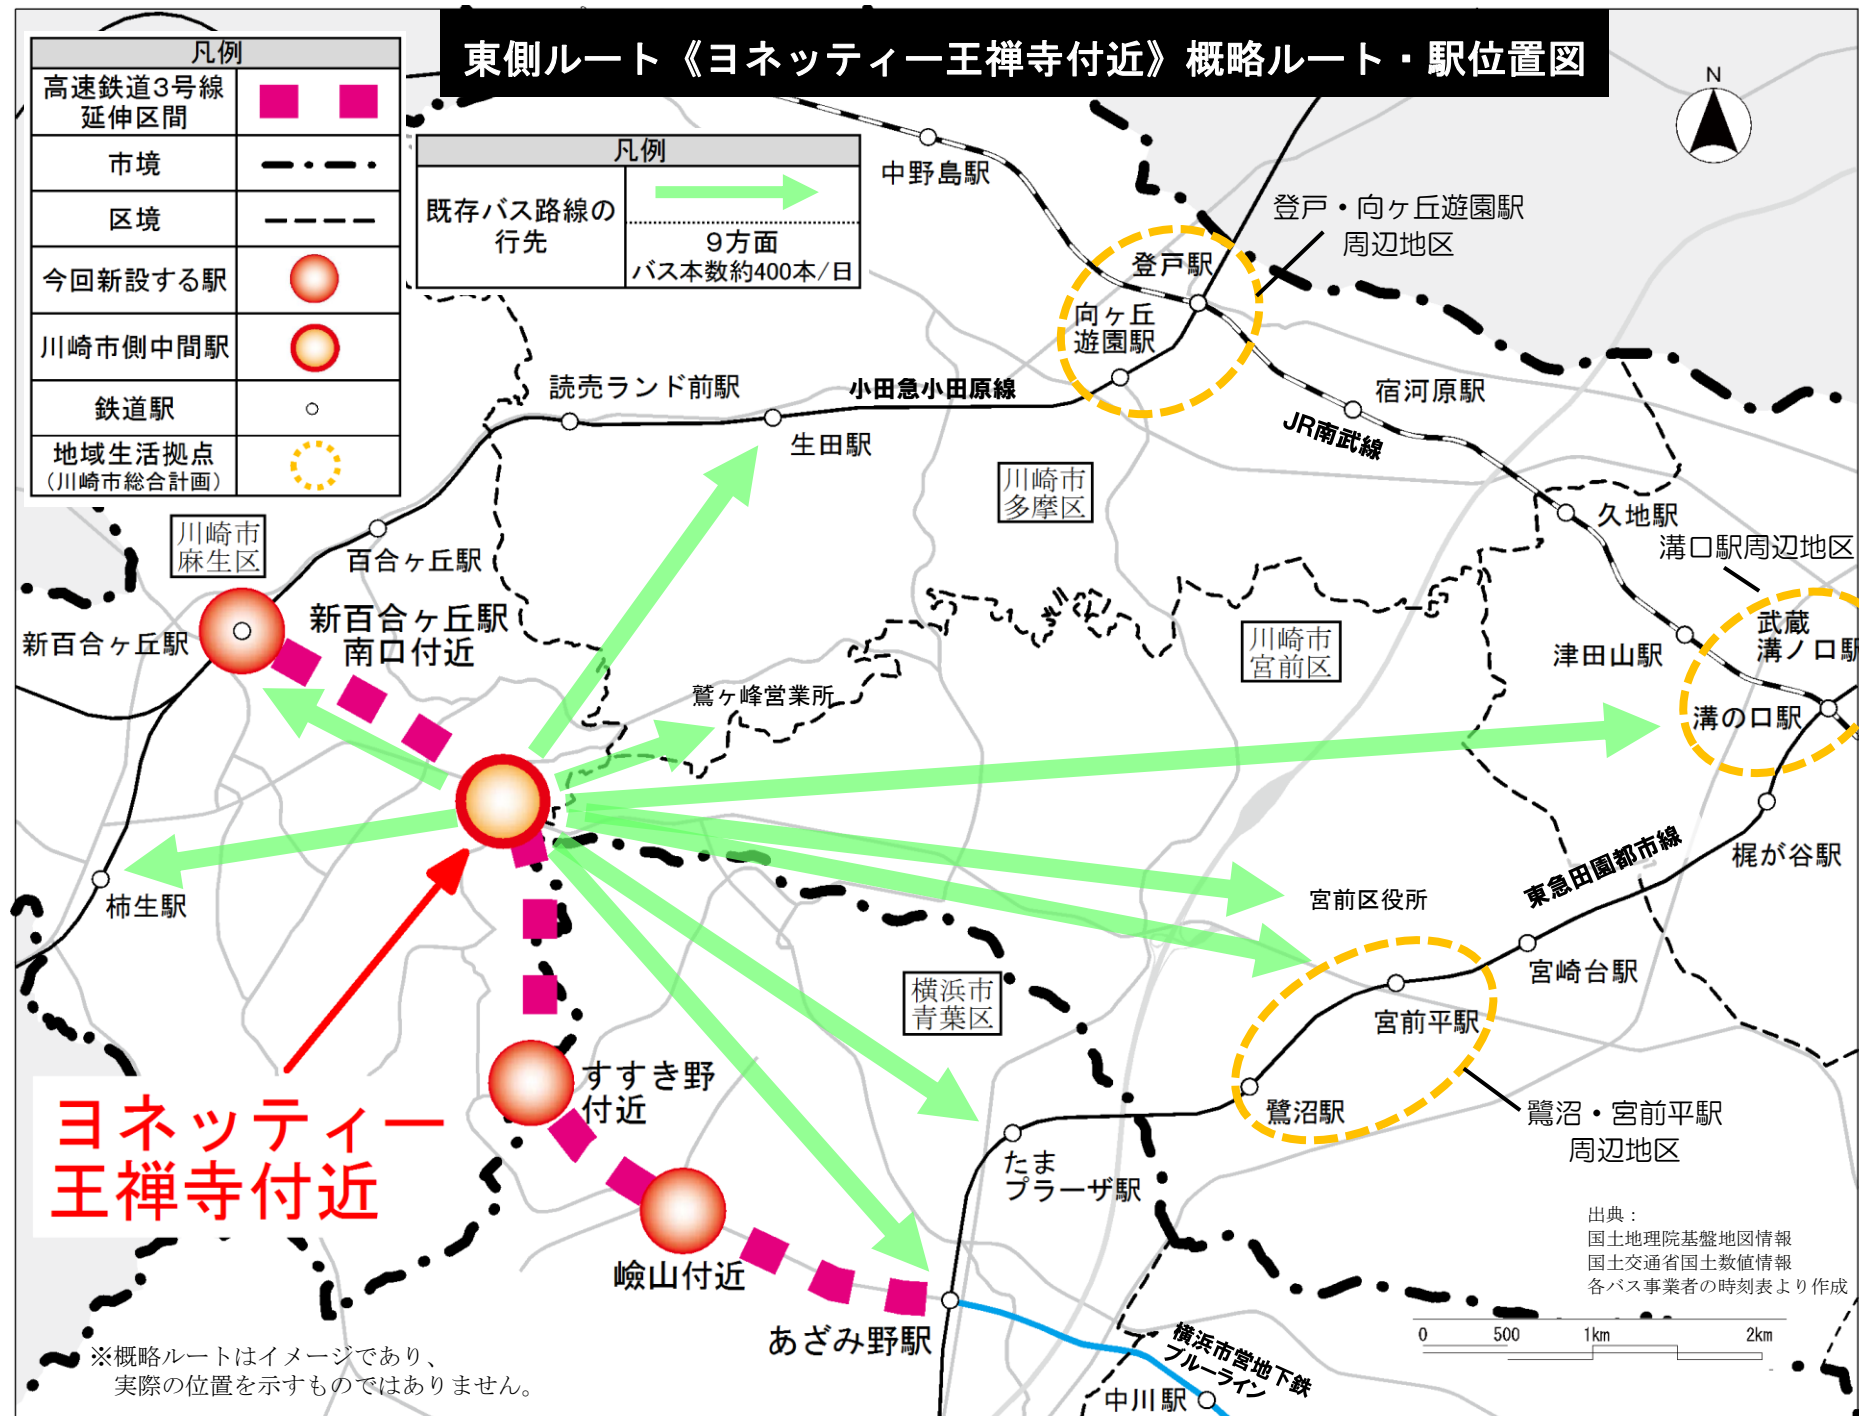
東側ルート《ヨネッティー王禅寺付近》概略ルート・駅位置図

| 凡例 | |
|---|---|
| 高速鉄道3号線延伸区間 | |
| 市境 | |
| 区境 | |
| 今回新設する駅 | |
| 川崎市側中間駅 | |
| 鉄道駅 | |
| 地域生活拠点（川崎市総合計画） | |

| 凡例 | |
|---|---|
| 既存バス路線の行先 | 9方面 バス本数約400本/日 |

N

中野島駅
登戸・向ヶ丘遊園駅周辺地区
登戸駅
向ヶ丘遊園駅
読売ランド前駅
小田急小田原線
生田駅
宿河原駅
JR南武線
川崎市多摩区
久地駅
溝口駅周辺地区
川崎市麻生区
百合ヶ丘駅
新百合ヶ丘駅
新百合ヶ丘駅南口付近
川崎市宮前区
津田山駅
武蔵溝ノ口駅
溝の口駅
鷺ヶ峰営業所
梶が谷駅
東急田園都市線
柿生駅
宮前区役所
宮崎台駅
横浜市青葉区
宮前平駅
すすき野付近
鷺沼駅
鷺沼・宮前平駅周辺地区
ヨネッティー王禅寺付近
たまプラーザ駅
嶮山付近
あざみ野駅
出典：
国土地理院基盤地図情報
国土交通省国土数値情報
各バス事業者の時刻表より作成
0 500 1km 2km
横浜市営地下鉄ブルーライン
中川駅
※概略ルートはイメージであり、実際の位置を示すものではありません。